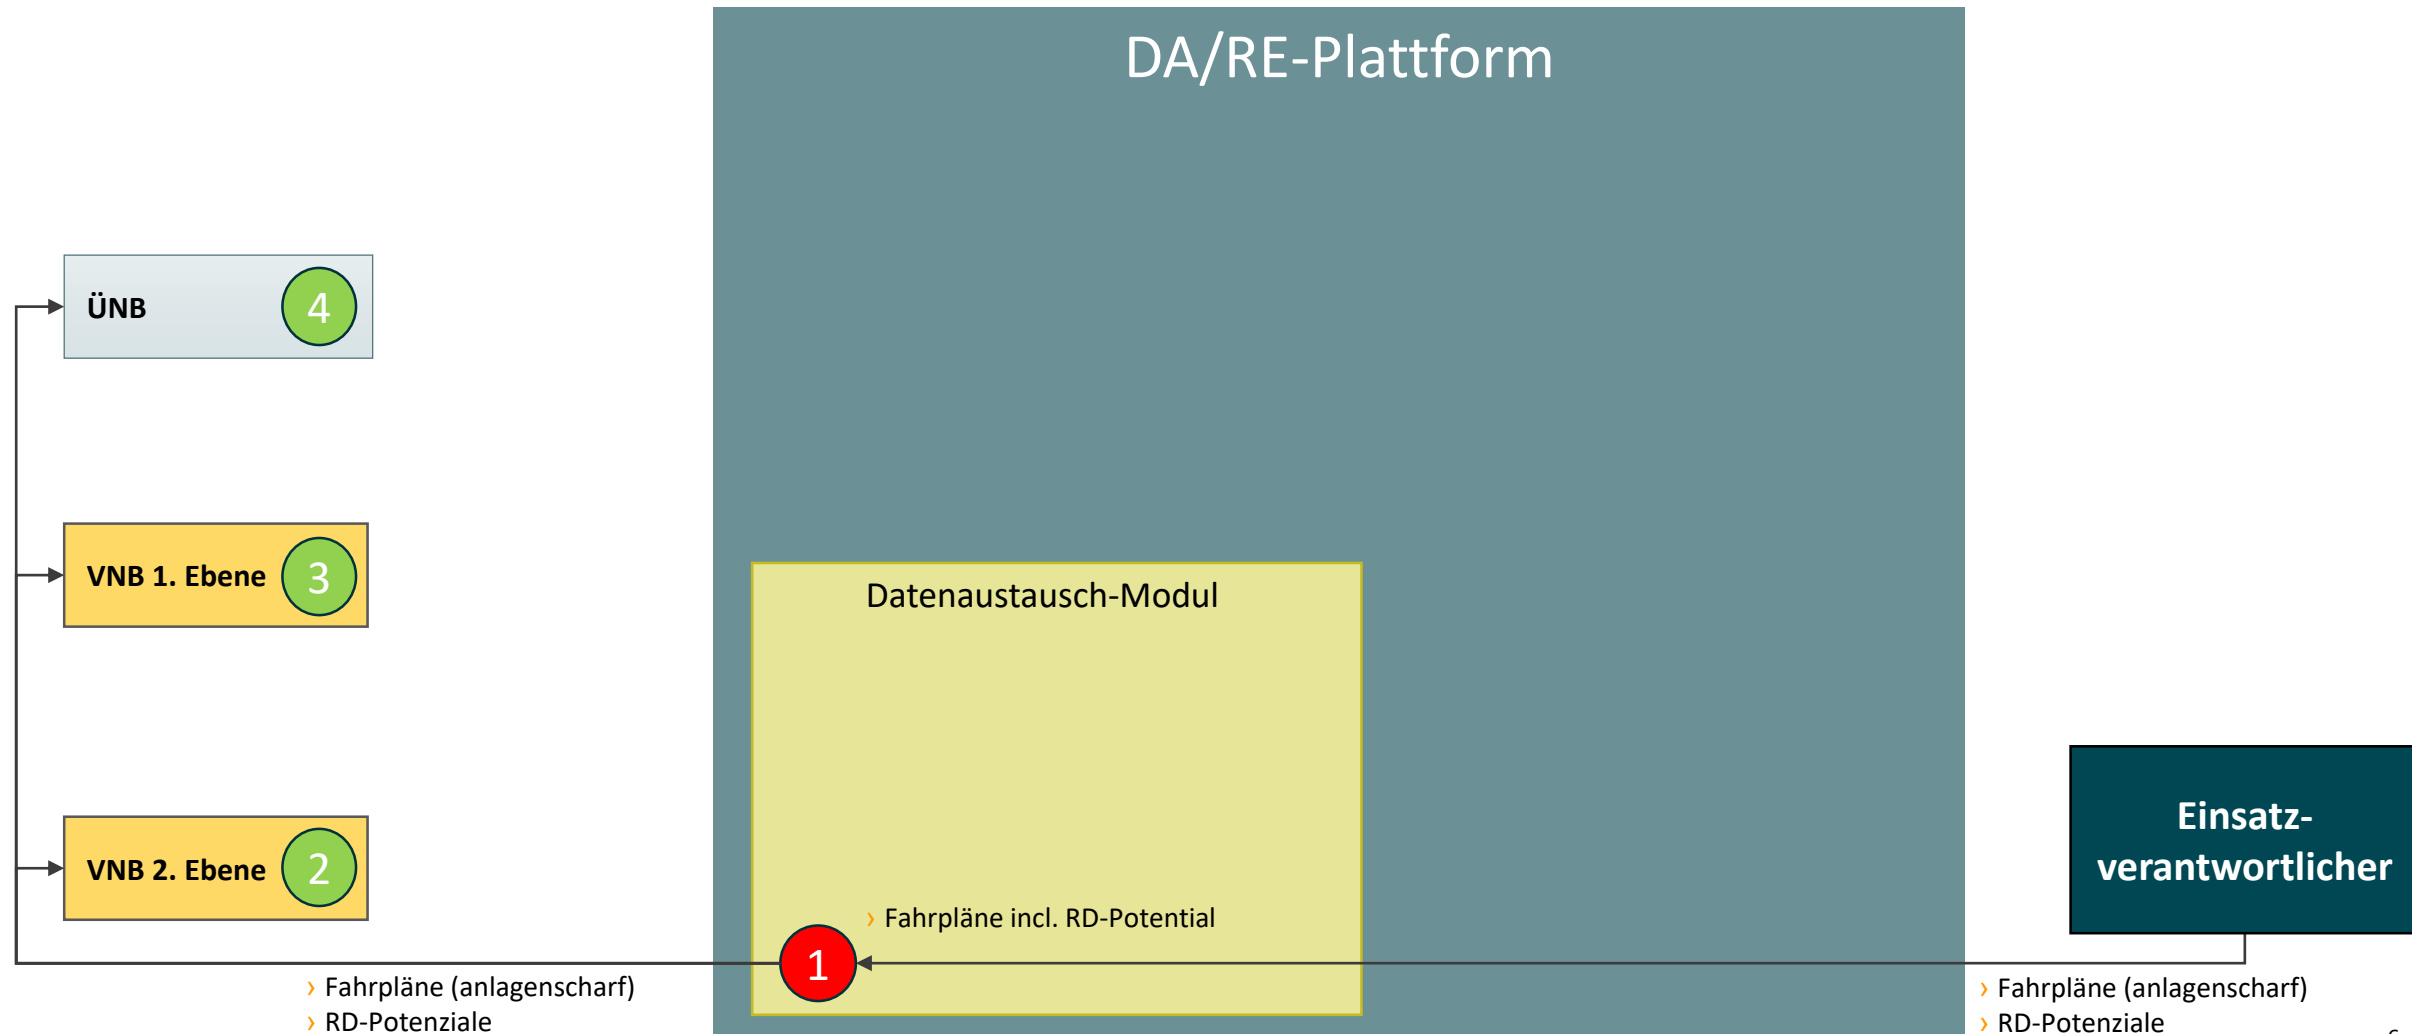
DA/RE-Plattform

ÜNB 4

VNB 1. Ebene 3

VNB 2. Ebene 2

Datenaustausch-Modul

› Fahrpläne incl. RD-Potential

1

Einsatz-verantwortlicher

› Fahrpläne (anlagenscharf)
› RD-Potenziale

› Fahrpläne (anlagenscharf)
› RD-Potenziale